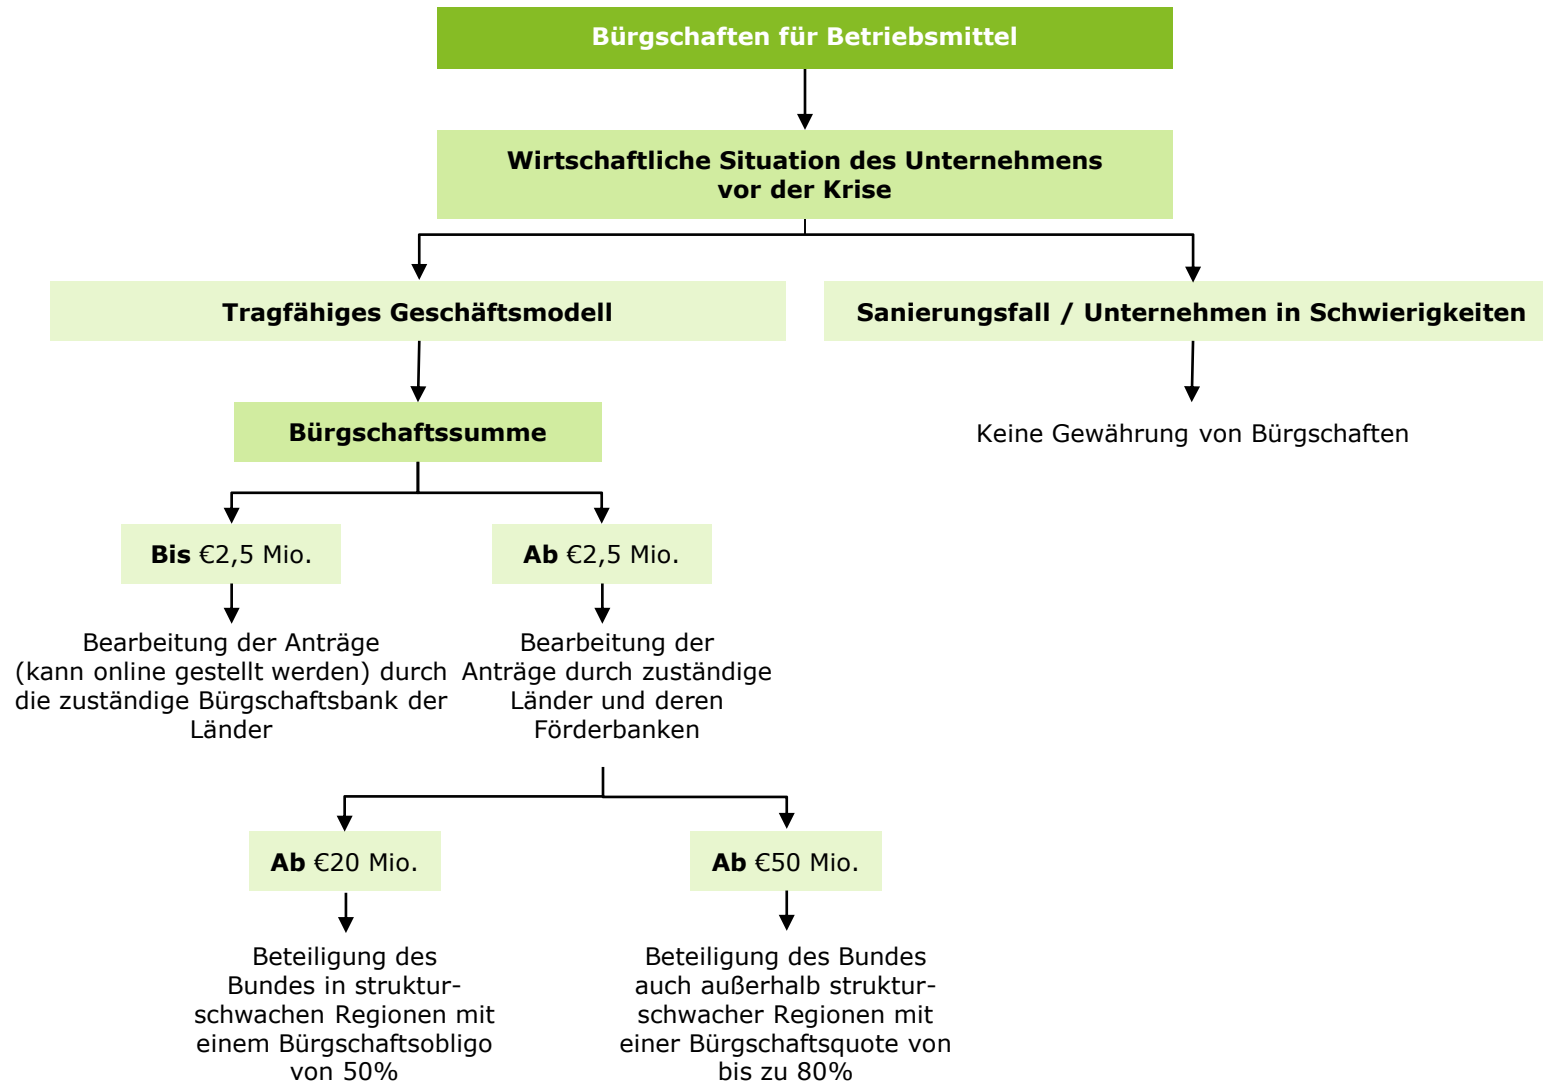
Bürgschaften für Betriebsmittel

Wirtschaftliche Situation des Unternehmens vor der Krise

Tragfähiges Geschäftsmodell

Sanierungsfall / Unternehmen in Schwierigkeiten

Bürgschaftssumme

Keine Gewährung von Bürgschaften

Bis €2,5 Mio.

Ab €2,5 Mio.

Bearbeitung der Anträge (kann online gestellt werden) durch die zuständige Bürgschaftsbank der Länder

Bearbeitung der Anträge durch zuständige Länder und deren Förderbanken

Ab €20 Mio.

Ab €50 Mio.

Beteiligung des Bundes in struktur-schwachen Regionen mit einem Bürgschaftsobligo von 50%

Beteiligung des Bundes auch außerhalb struktur-schwacher Regionen mit einer Bürgschaftsquote von bis zu 80%